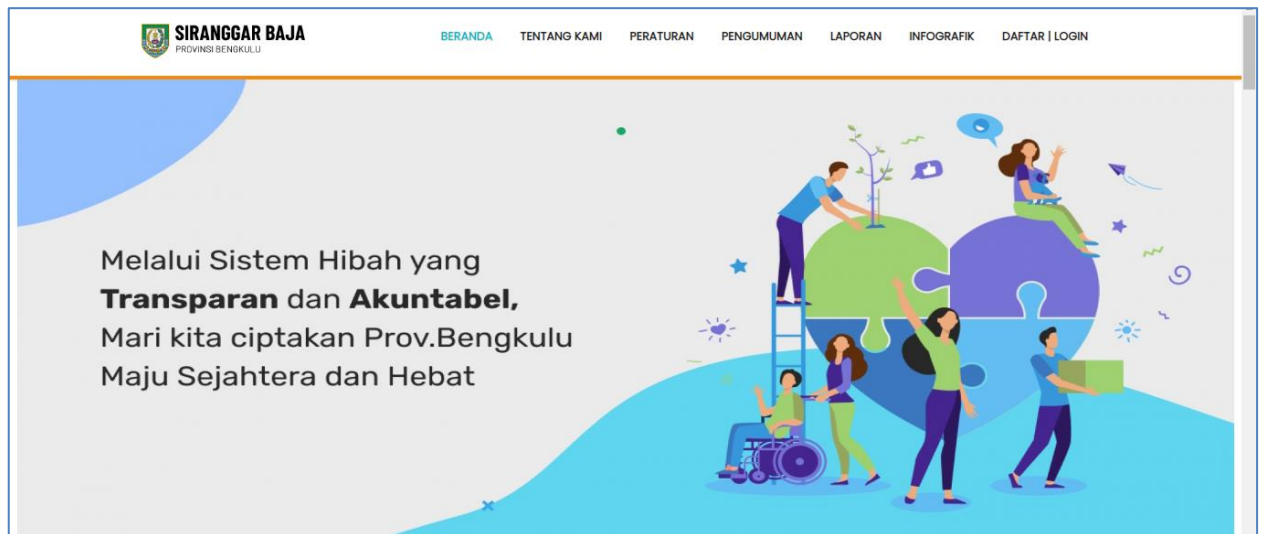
SIRANGGAR BAJA
PROVINSI BENGKULU

BERANDA TENTANG KAMI PERATURAN PENGUMUMAN LAPORAN INFOGRAFIK DAFTAR | LOGIN

Melalui Sistem Hibah yang **Transparan** dan **Akuntabel,** Mari kita ciptakan Prov.Bengkulu Maju Sejahtera dan Hebat